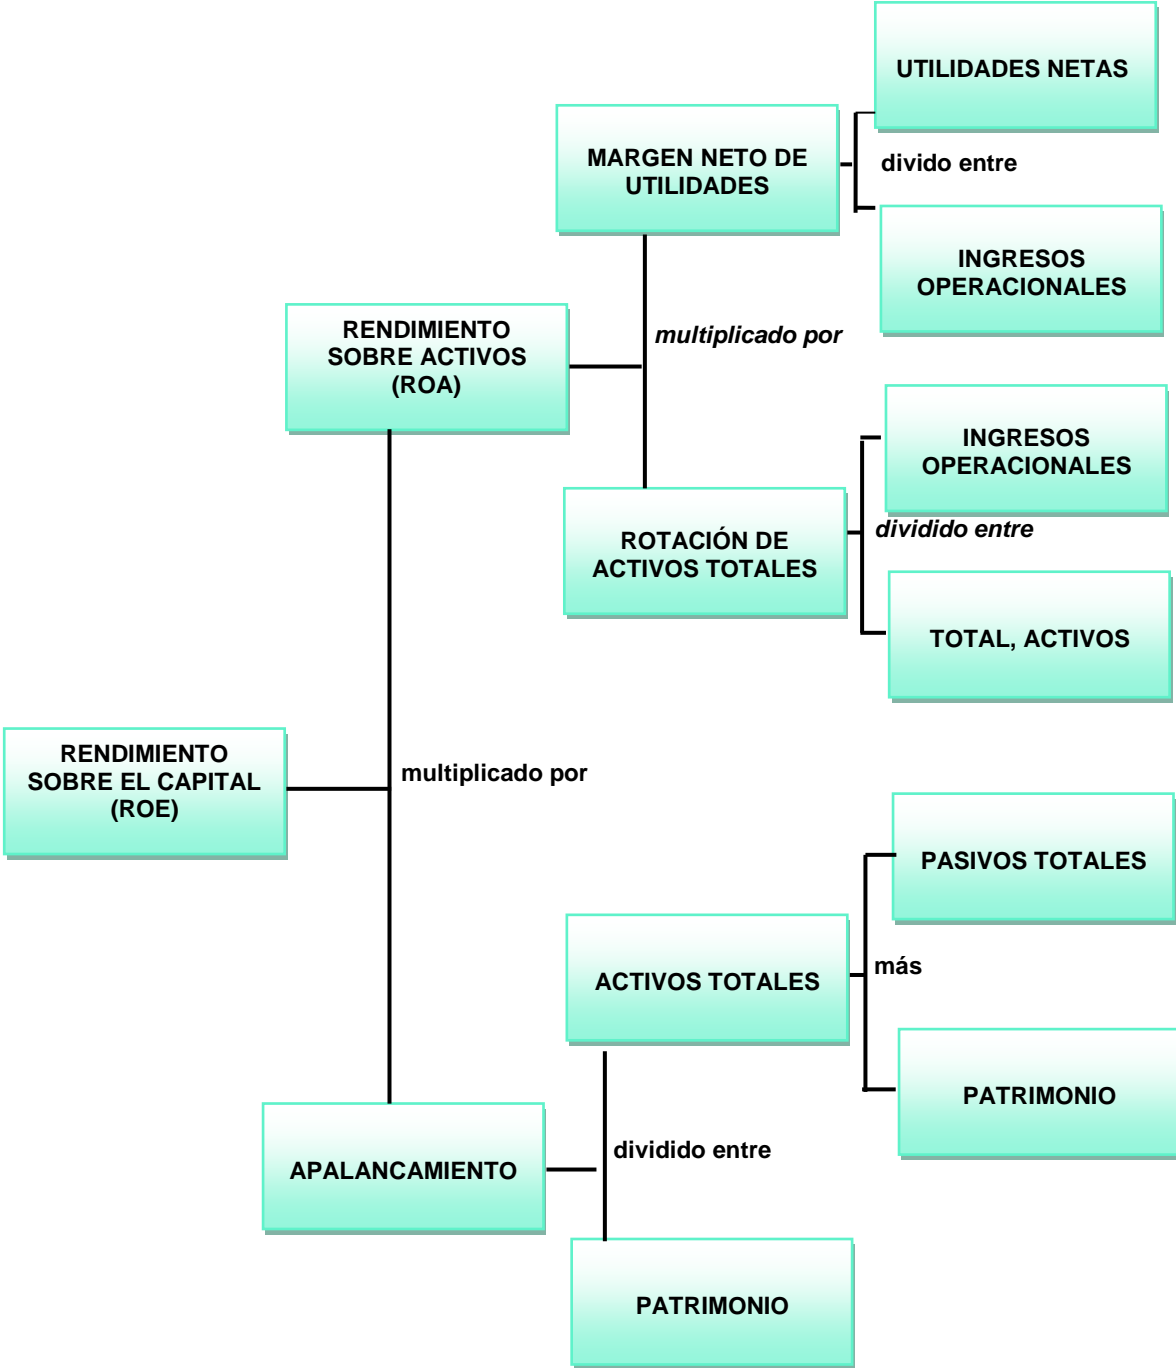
UTILIDADES NETAS

MARGEN NETO DE UTILIDADES

divido entre

INGRESOS OPERACIONALES

RENDIMIENTO SOBRE ACTIVOS (ROA)

multiplicado por

INGRESOS OPERACIONALES

dividido entre

ROTACIÓN DE ACTIVOS TOTALES

TOTAL, ACTIVOS

RENDIMIENTO SOBRE EL CAPITAL (ROE)

multiplicado por

PASIVOS TOTALES

ACTIVOS TOTALES

más

PATRIMONIO

APALANCAMIENTO

dividido entre

PATRIMONIO